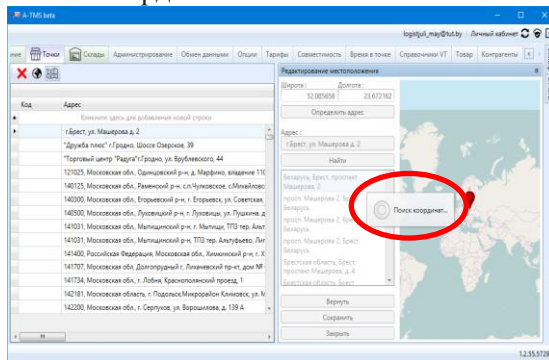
A-TMS beta

logistjuli_may@tut.by Личный кабинет

ение | Точки | Склады | Администрирование | Обмен данными | Опции | Тарифы | Совместимость | Время в точке | Справочники VT | Товар | Контрагенты

| Код | Адрес |
|---|---|
| | Кликните здесь для добавления новой строки |
| | г.Брест, ул. Машерова д. 2 |
| | "Дружба плюс" г.Гродно, Шоссе Озерское, 39 |
| | "Торговый центр "Радуга"г.Гродно, ул. Врублевского, 44 |
| | 121025, Московская обл., Одинцовский р-н, д. Марфино, владение 11( |
| | 140125, Московская обл., Раменский р-н, сл.Чуковское, с.Михайлово |
| | 140300, Московская обл., Егорьевский р-н, г. Егорьевск, ул. Советская |
| | 140500, Московская обл., Луховицкий р-н, г. Луховицы, ул. Пушкина, д |
| | 141031, Московская обл., Мытищинский р-н, г. Мытищи, ТПЗ тер. Альт |
| | 141031, Московская обл., Мытищинский р-н, ТПЗ тер. Алтуфьево, Ли |
| | 141400, Российская Федерация, Московская обл., Химкинский р-н, г. Х |
| | 141707, Московская обл., Долгопрудный г., Лихачевский пр-кт, дом № |
| | 141734, Московская обл., г. Лобня, Краснополянский проезд, 1 |
| | 142181, Московская область, г. Подольск,Микрорайон Климовск, ул. М |
| | 142200, Московская обл., г. Серпухов, ул. Ворошилова, д. 139 А |

Редактирование местоположения

Широта: 52.085658 Долгота: 23.672162

Определить адрес

Адрес:
г.Брест, ул. Машерова д. 2

Найти

Беларусь, Брест, проспект Машерова, 2
просп. Машерова, 2, Брест, Беларусь
просп. Машерова, 2, Брест, Беларусь
просп. Машерова 2, Брест, Беларусь
Брестская область, Брест, проспект Машерова, 2
просп. Машерова, 2, Брест, Беларусь

Поиск координат...

Вернуть
Сохранить
Закрыть

1.2.55.572